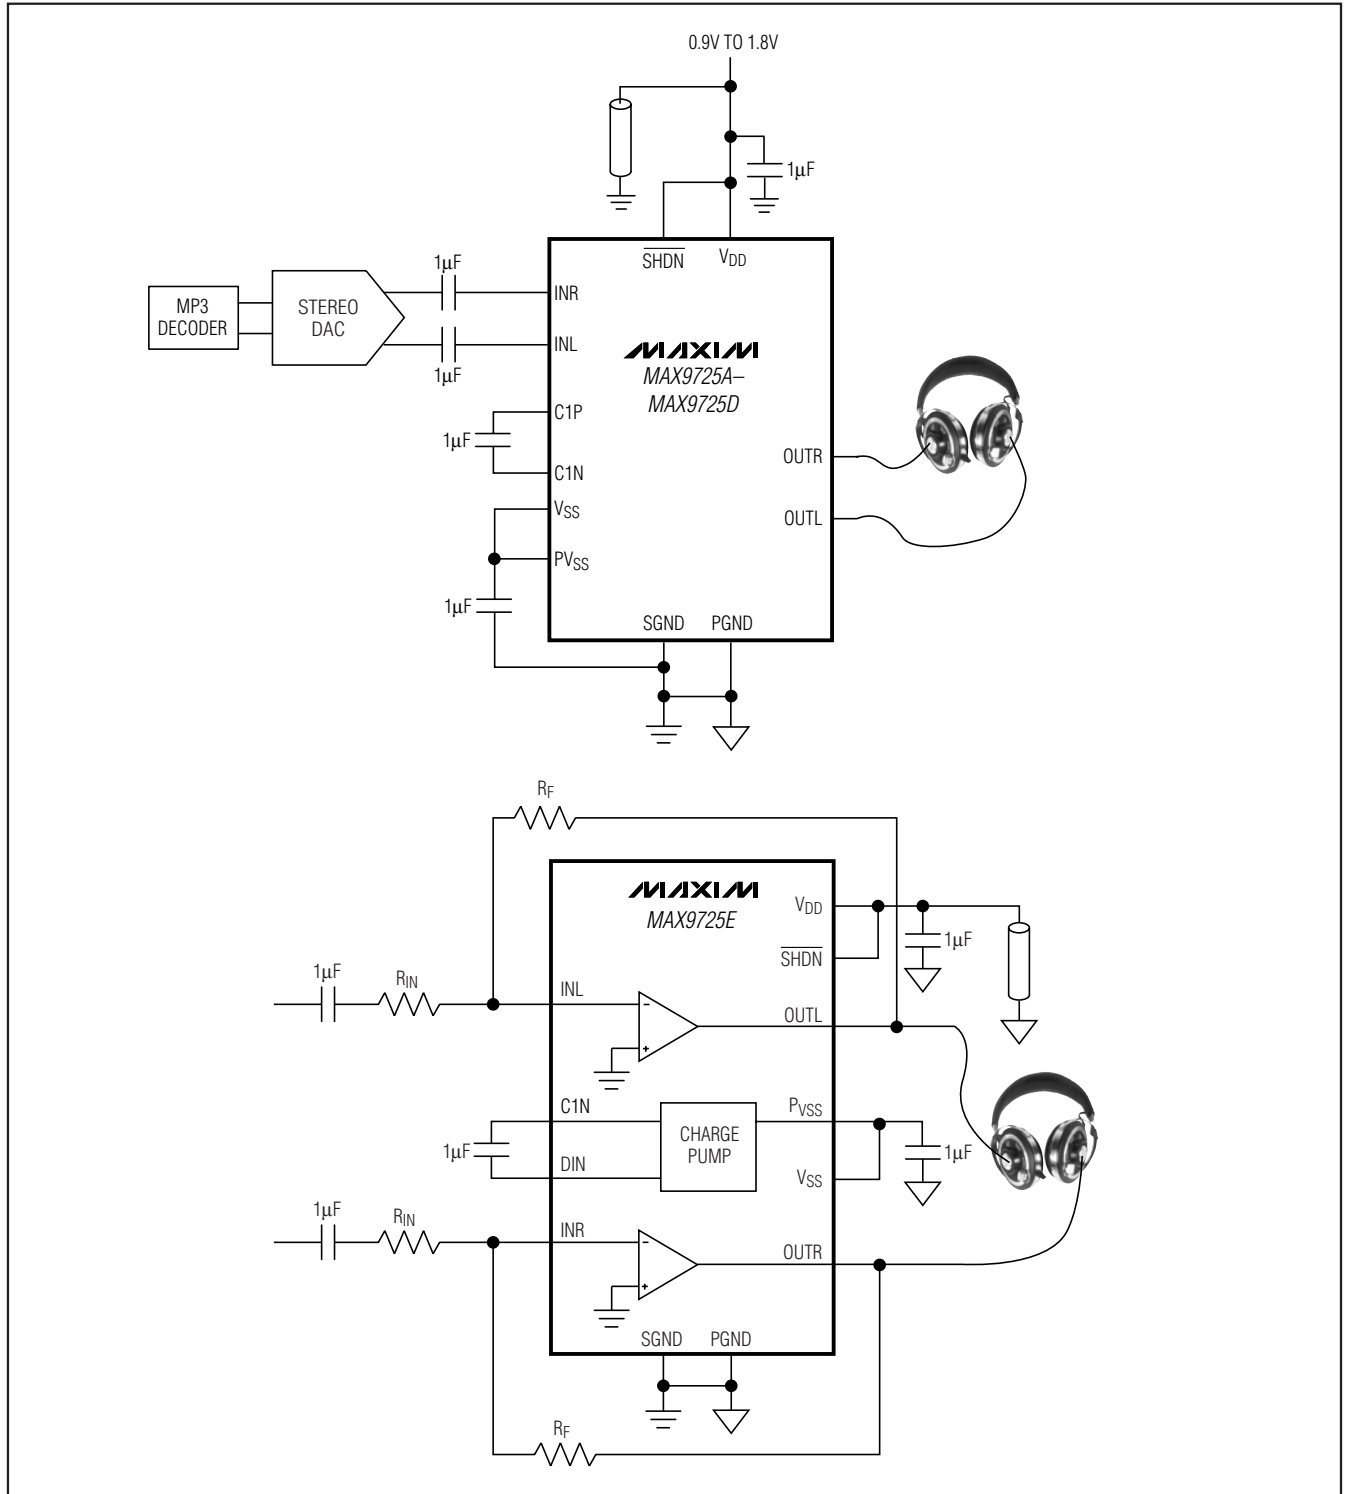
0.9V TO 1.8V

1μF

$\overline{SHDN}$ $V_{DD}$

1μF

MP3 DECODER

STEREO DAC

INR

INL

1μF

MAXIM

MAX9725A–MAX9725D

C1P

1μF

C1N

OUTR

$V_{SS}$

OUTL

$PV_{SS}$

1μF

SGND PGND

$R_F$

MAXIM

MAX9725E

$V_{DD}$

1μF

$\overline{SHDN}$

1μF $R_{IN}$

INL

OUTL

C1N

CHARGE PUMP

$P_{VSS}$

1μF

1μF

DIN

$V_{SS}$

1μF $R_{IN}$

INR

OUTR

SGND PGND

$R_F$